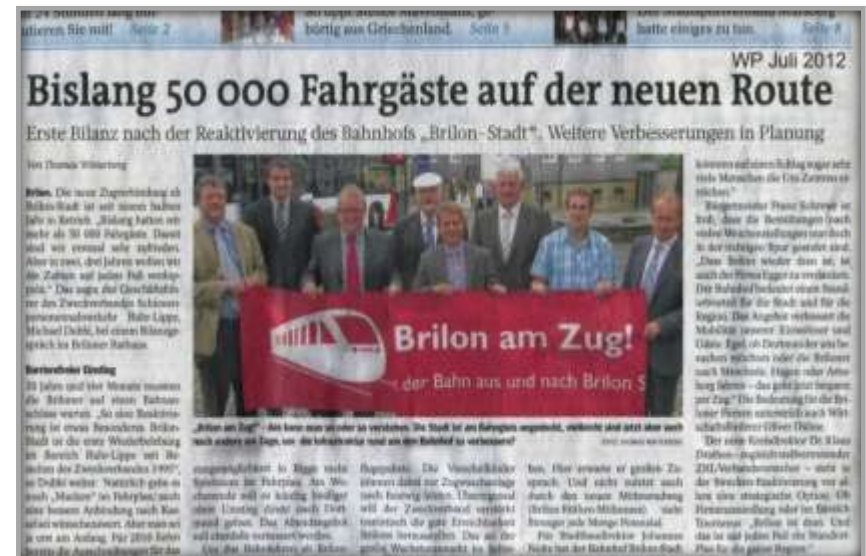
Seite 2

gebürtig aus Griechenland Seite 5

hatte einiges zu tun Seite 8

WP Juli 2012

Bislang 50 000 Fahrgäste auf der neuen Route

Erste Bilanz nach der Reaktivierung des Bahnhofs „Brilon-Stadt". Weitere Verbesserungen in Planung

Brilon am Zug!

der Bahn aus und nach Brilon

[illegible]